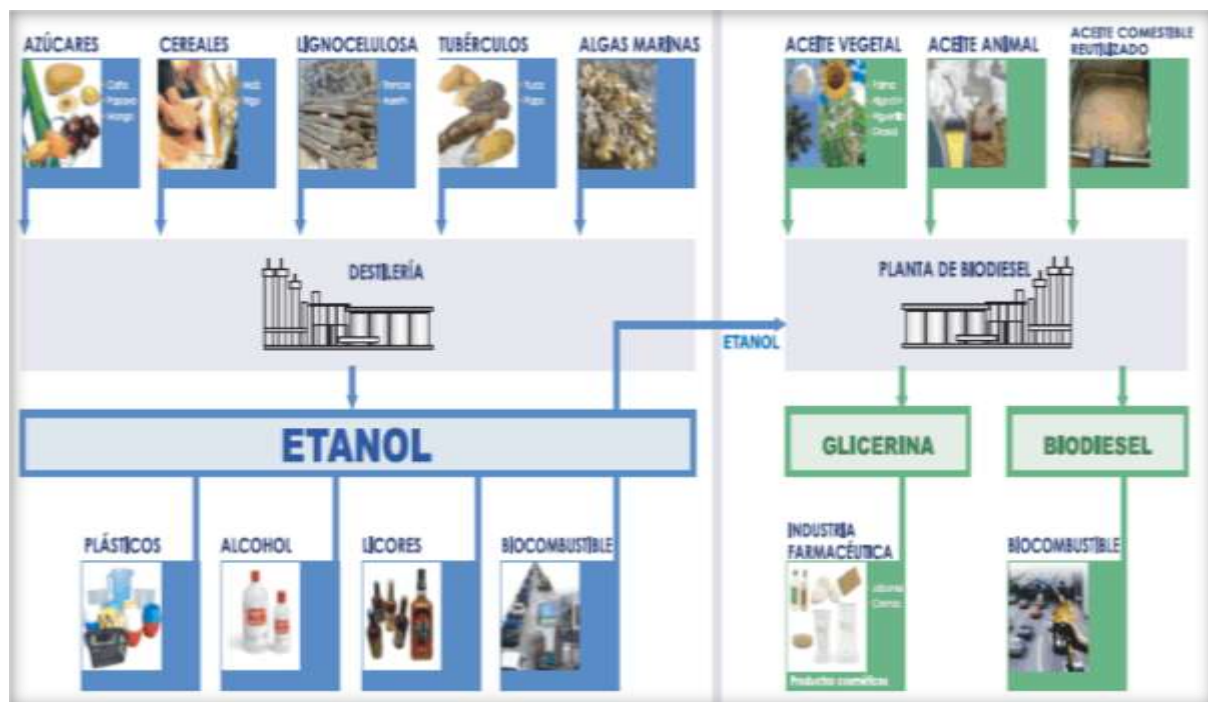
AZÚCARES

Caña
Papaya
Mango

CEREALES

Maíz
Trigo

LIGNOCELULOSA

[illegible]

TUBÉRCULOS

Yuca
Papa

ALGAS MARINAS

ACEITE VEGETAL

Palma
Algodón
Higuerilla
Girasol

ACEITE ANIMAL

ACEITE COMESTIBLE REUTILIZADO

DESTILERÍA

PLANTA DE BIODIESEL

ETANOL

ETANOL

GLICERINA

BIODIESEL

PLÁSTICOS

ALCOHOL

LICORES

BIOCOMBUSTIBLE

INDUSTRIA FARMACÉUTICA

Jabones
Cremas

Productos cosméticos

BIOCOMBUSTIBLE